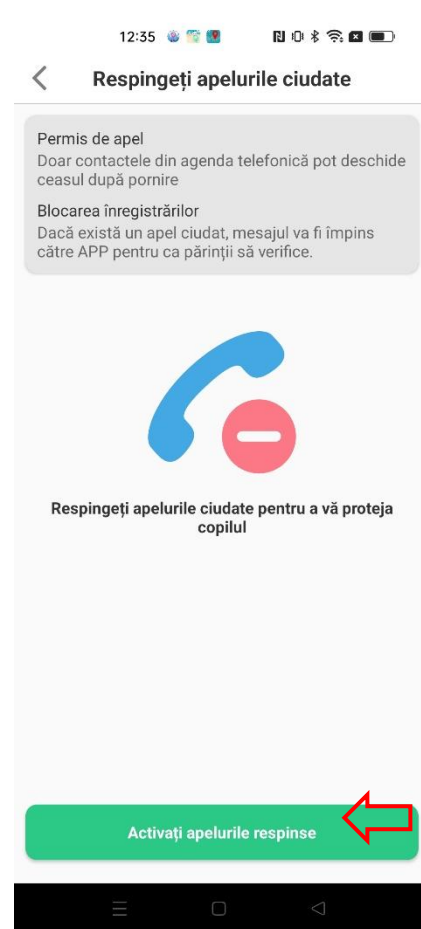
12:35

Respingeți apelurile ciudate

Permis de apel
Doar contactele din agenda telefonică pot deschide ceasul după pornire

Blocarea înregistrărilor
Dacă există un apel ciudat, mesajul va fi împins către APP pentru ca părinții să verifice.

Respingeți apelurile ciudate pentru a vă proteja copilul

Activați apelurile respinse